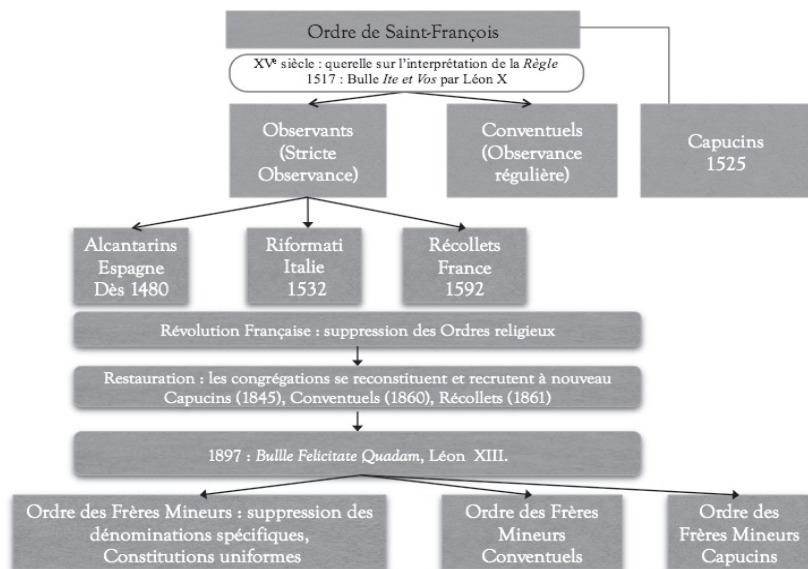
Ordre de Saint-François

XV$^e$ siècle : querelle sur l'interprétation de la *Règle*
1517 : Bulle *Ite et Vos* par Léon X

Observants (Stricte Observance)

Conventuels (Observance régulière)

Capucins 1525

Alcantarins Espagne Dès 1480

Riformati Italie 1532

Récollets France 1592

Révolution Française : suppression des Ordres religieux

Restauration : les congrégations se reconstituent et recrutent à nouveau
Capucins (1845), Conventuels (1860), Récollets (1861)

1897 : *Bullle Felicitate Quadam*, Léon XIII.

Ordre des Frères Mineurs : suppression des dénominations spécifiques, Constitutions uniformes

Ordre des Frères Mineurs Conventuels

Ordre des Frères Mineurs Capucins